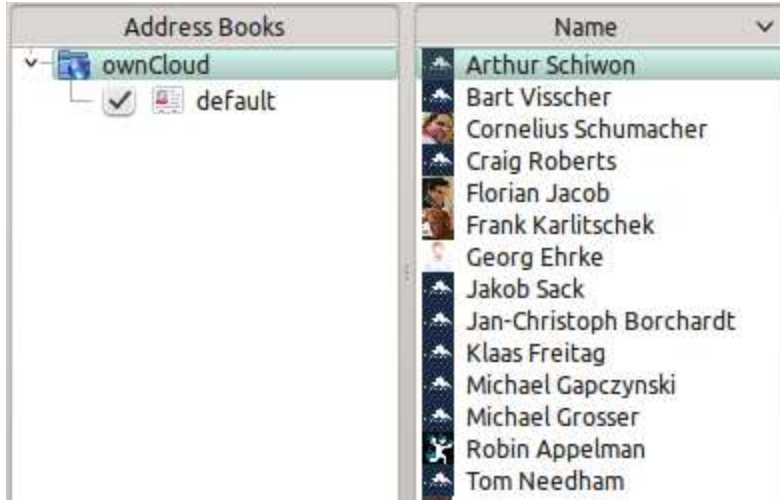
Address Books

ownCloud

default

Name

Arthur Schiwon
Bart Visscher
Cornelius Schumacher
Craig Roberts
Florian Jacob
Frank Karlitschek
Georg Ehrke
Jakob Sack
Jan-Christoph Borchardt
Klaas Freitag
Michael Gapczynski
Michael Grosser
Robin Appelman
Tom Needham